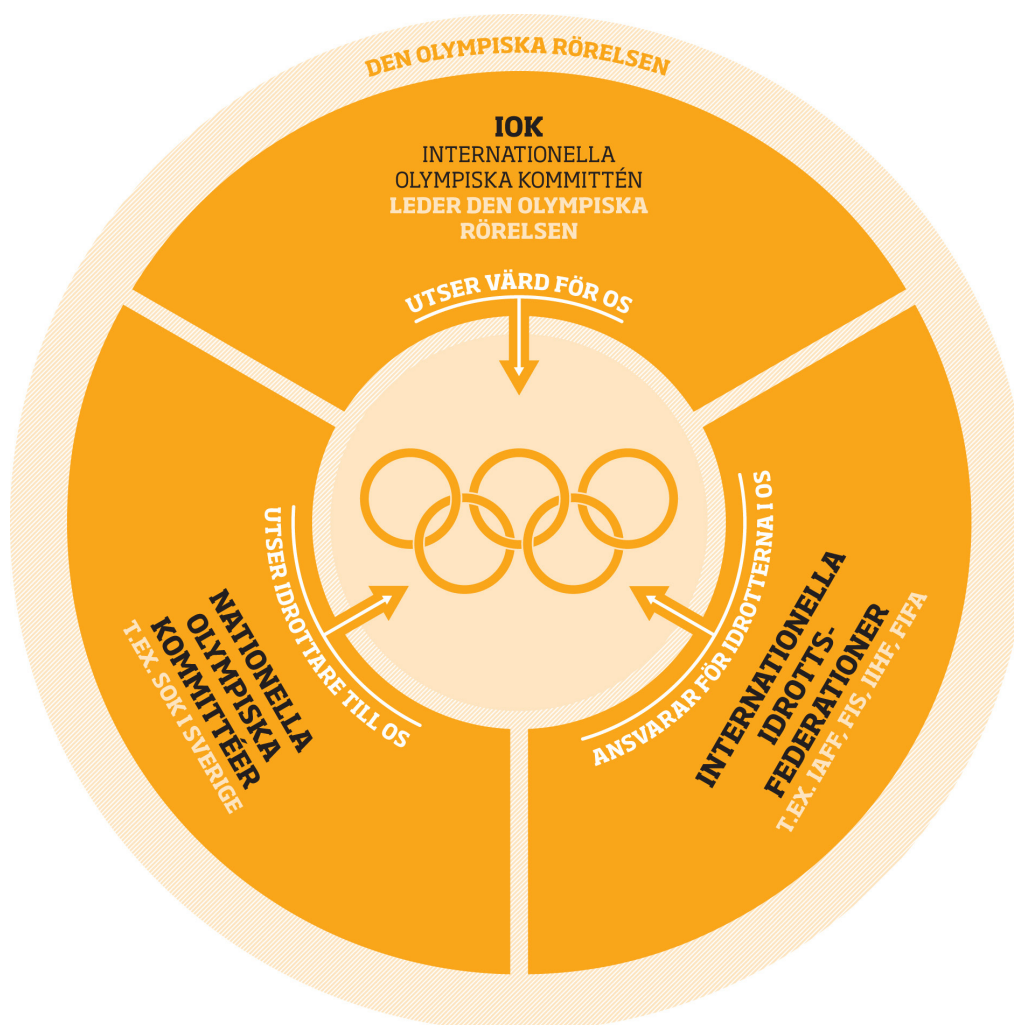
DEN OLYMPISKA RÖRELSEN

IOK
INTERNATIONELLA OLYMPISKA KOMMITTÉN
LEDER DEN OLYMPISKA RÖRELSEN

UTSER VÄRD FÖR OS

UTSER IDROTTARE TILL OS

NATIONELLA OLYMPISKA KOMMITTÉER
T.EX. SOK I SVERIGE

ANSVARAR FÖR IDROTTERNA I OS

INTERNATIONELLA IDROTTS-FEDERATIONER
T.EX. IAAF, FIS, IIHF, FIFA